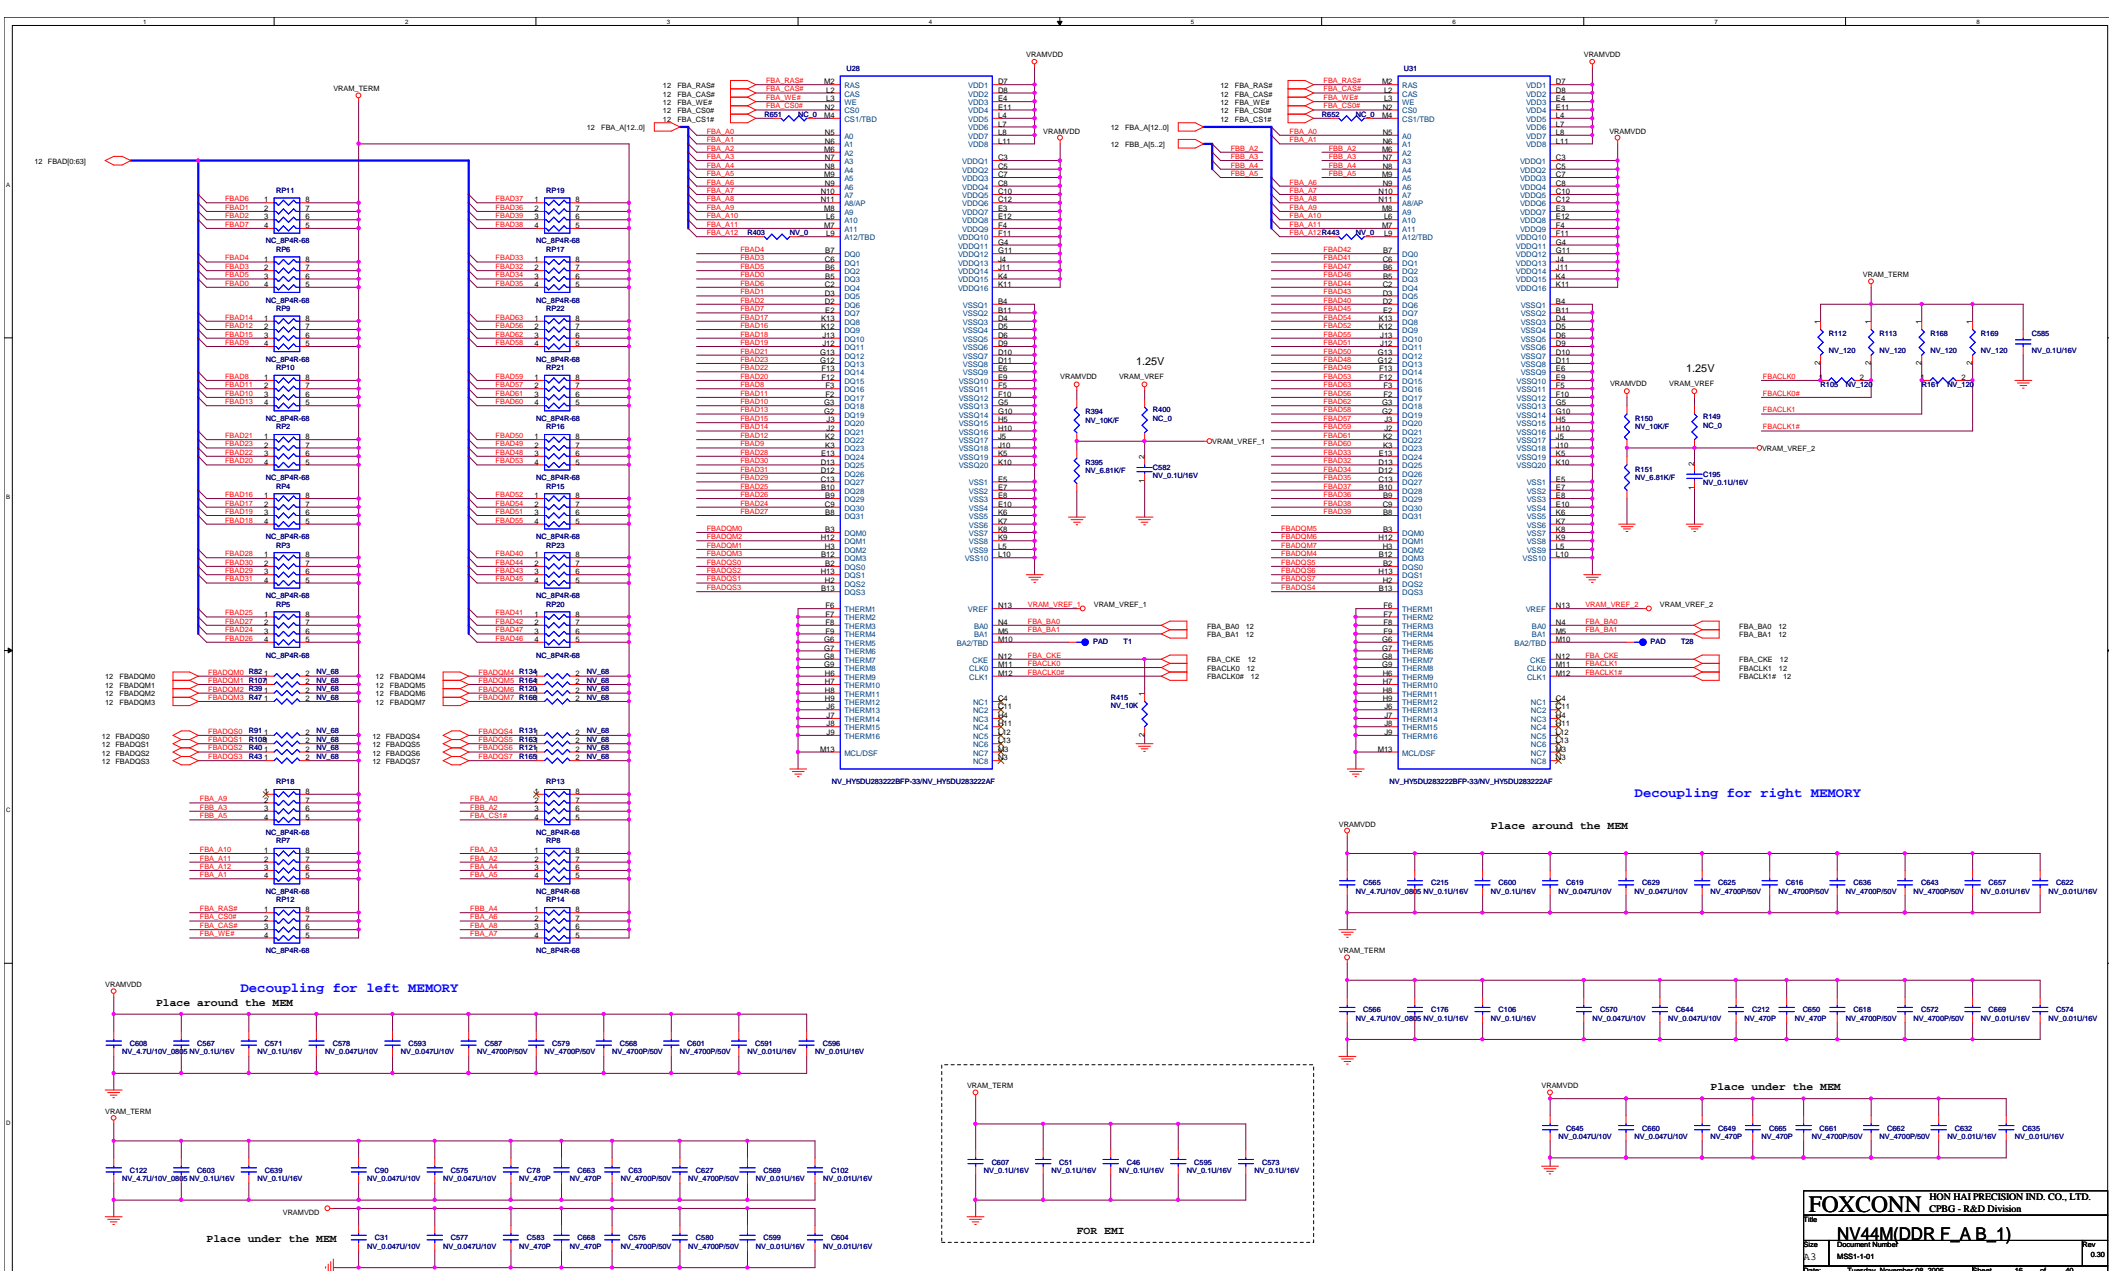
1 2 3 4 5 6 7 8

A B C D

VRAM_TERM

12 FBAD[0:63]

RP11 FBAD6 FBAD1 FBAD2 FBAD7 NC_8P4R-68
RP6 FBAD4 FBAD3 FBAD5 FBAD0 NC_8P4R-68
RP9 FBAD14 FBAD12 FBAD15 FBAD9 NC_8P4R-68
RP10 FBAD8 FBAD11 FBAD10 FBAD13 NC_8P4R-68
RP2 FBAD21 FBAD23 FBAD22 FBAD20 NC_8P4R-68
RP4 FBAD16 FBAD17 FBAD19 FBAD18 NC_8P4R-68
RP3 FBAD28 FBAD30 FBAD29 FBAD31 NC_8P4R-68
RP5 FBAD25 FBAD27 FBAD24 FBAD26 NC_8P4R-68

RP19 FBAD37 FBAD36 FBAD39 FBAD38 NC_8P4R-68
RP17 FBAD33 FBAD32 FBAD34 FBAD35 NC_8P4R-68
RP22 FBAD63 FBAD56 FBAD62 FBAD58 NC_8P4R-68
RP21 FBAD59 FBAD57 FBAD61 FBAD60 NC_8P4R-68
RP16 FBAD50 FBAD49 FBAD48 FBAD53 NC_8P4R-68
RP15 FBAD52 FBAD54 FBAD51 FBAD55 NC_8P4R-68
RP23 FBAD40 FBAD44 FBAD43 FBAD45 NC_8P4R-68
RP20 FBAD41 FBAD42 FBAD47 FBAD46 NC_8P4R-68

12 FBADQM0 12 FBADQM1 12 FBADQM2 12 FBADQM3
R82 R107 R39 R47 NV_68
12 FBADQM4 12 FBADQM5 12 FBADQM6 12 FBADQM7
R134 R164 R120 R168 NV_68
12 FBADQS0 12 FBADQS1 12 FBADQS2 12 FBADQS3
R91 R108 R40 R43 NV_68
12 FBADQS4 12 FBADQS5 12 FBADQS6 12 FBADQS7
R131 R163 R121 R169 NV_68

RP18 FBA_A9 FBB_A3 FBB_A5 NC_8P4R-68
RP7 FBA_A10 FBA_A11 FBA_A12 FBA_A1 NC_8P4R-68
RP12 FBA_RAS# FBA_CS0# FBA_CAS# FBA_WE# NC_8P4R-68
RP13 FBA_A0 FBB_A2 FBA_CS1# NC_8P4R-68
RP8 FBA_A3 FBA_A2 FBA_A4 FBA_A5 NC_8P4R-68
RP14 FBB_A4 FBA_A6 FBA_A8 FBA_A7 NC_8P4R-68

12 FBA_RAS# 12 FBA_CAS# 12 FBA_WE# 12 FBA_CS0# 12 FBA_CS1#
12 FBA_A[12..0]
U28
RAS CAS WE CS0 CS1/TBD A0 A1 A2 A3 A4 A5 A6 A7 A8/AP A9 A10 A11 A12/TBD
R651 NV_0 R403 NV_0
DQ0–DQ31 DQM0 DQM1 DQM2 DQM3 DQS0 DQS1 DQS2 DQS3
THERM1–THERM16 MCL/DSF
VDD1–VDD8 VDDQ1–VDDQ16 VSSQ1–VSSQ20 VSS1–VSS10
VREF BA0 BA1 BA2/TBD CKE CLK0 CLK0 CLK1 NC1–NC8
VRAMVDD
NV_HY5DU283222BFP-33/NV_HY5DU283222AF

1.25V
VRAMVDD VRAM_VREF
R394 NV_10K/F R400 NC_0
R395 NV_6.81K/F C582 NV_0.1U/16V
VRAM_VREF_1
FBA_BA0 12 FBA_BA1 12
PAD T1
FBA_CKE 12 FBACLK0 12 FBACLK0# 12
R415 NV_10K

12 FBA_RAS# 12 FBA_CAS# 12 FBA_WE# 12 FBA_CS0# 12 FBA_CS1#
12 FBA_A[12..0]
12 FBB_A[5..2]
U31
R652 NV_0 R443 NV_0
NV_HY5DU283222BFP-33/NV_HY5DU283222AF
VRAM_VREF_2
FBA_BA0 12 FBA_BA1 12
PAD T28
FBA_CKE 12 FBACLK1 12 FBACLK1# 12

1.25V
VRAMVDD VRAM_VREF
R150 NV_10K/F R149 NC_0
R151 NV_6.81K/F C195 NV_0.1U/16V
VRAM_VREF_2

VRAM_TERM
R112 NV_120 R113 NV_120 R168 NV_120 R169 NV_120 C585 NV_0.1U/16V
FBACLK0 FBACLK0# FBACLK1 FBACLK1#
R105 NV_120 R167 NV_120

Decoupling for right MEMORY
VRAMVDD
Place around the MEM
C565 NV_4.7U/10V_0805 C215 NV_0.1U/16V C600 NV_0.1U/16V C619 NV_0.047U/10V C629 NV_0.047U/10V C625 NV_4700P/50V C616 NV_4700P/50V C636 NV_4700P/50V C643 NV_4700P/50V C657 NV_0.01U/16V C622 NV_0.01U/16V
VRAM_TERM
C566 NV_4.7U/10V_0805 C176 NV_0.1U/16V C106 NV_0.1U/16V C570 NV_0.047U/10V C644 NV_0.047U/10V C212 NV_470P C650 NV_470P C618 NV_4700P/50V C572 NV_4700P/50V C669 NV_0.01U/16V C574 NV_0.01U/16V
VRAMVDD
Place under the MEM
C645 NV_0.047U/10V C660 NV_0.047U/10V C649 NV_470P C665 NV_470P C661 NV_4700P/50V C662 NV_4700P/50V C632 NV_0.01U/16V C635 NV_0.01U/16V

VRAMVDD
Decoupling for left MEMORY
Place around the MEM
C608 NV_4.7U/10V_0805 C567 NV_0.1U/16V C571 NV_0.1U/16V C578 NV_0.047U/10V C593 NV_0.047U/10V C587 NV_4700P/50V C579 NV_4700P/50V C568 NV_4700P/50V C601 NV_4700P/50V C591 NV_0.01U/16V C596 NV_0.01U/16V
VRAM_TERM
C122 NV_4.7U/10V_0805 C603 NV_0.1U/16V C639 NV_0.1U/16V C90 NV_0.047U/10V C575 NV_0.047U/10V C78 NV_470P C663 NV_470P C63 NV_4700P/50V C627 NV_4700P/50V C569 NV_0.01U/16V C102 NV_0.01U/16V
VRAMVDD
Place under the MEM
C31 NV_0.047U/10V C577 NV_0.047U/10V C583 NV_470P C668 NV_470P C576 NV_4700P/50V C580 NV_4700P/50V C599 NV_0.01U/16V C604 NV_0.01U/16V

VRAM_TERM
C607 NV_0.1U/16V C51 NV_0.1U/16V C46 NV_0.1U/16V C595 NV_0.1U/16V C573 NV_0.1U/16V
FOR EMI

FOXCONN HON HAI PRECISION IND. CO., LTD. CPBG - R&D Division
Title
NV44M(DDR F_A B_1)
Size A3 Document Number MSS1-1-01 Rev 0.30
Date: Tuesday, November 08, 2005 Sheet 16 of 40